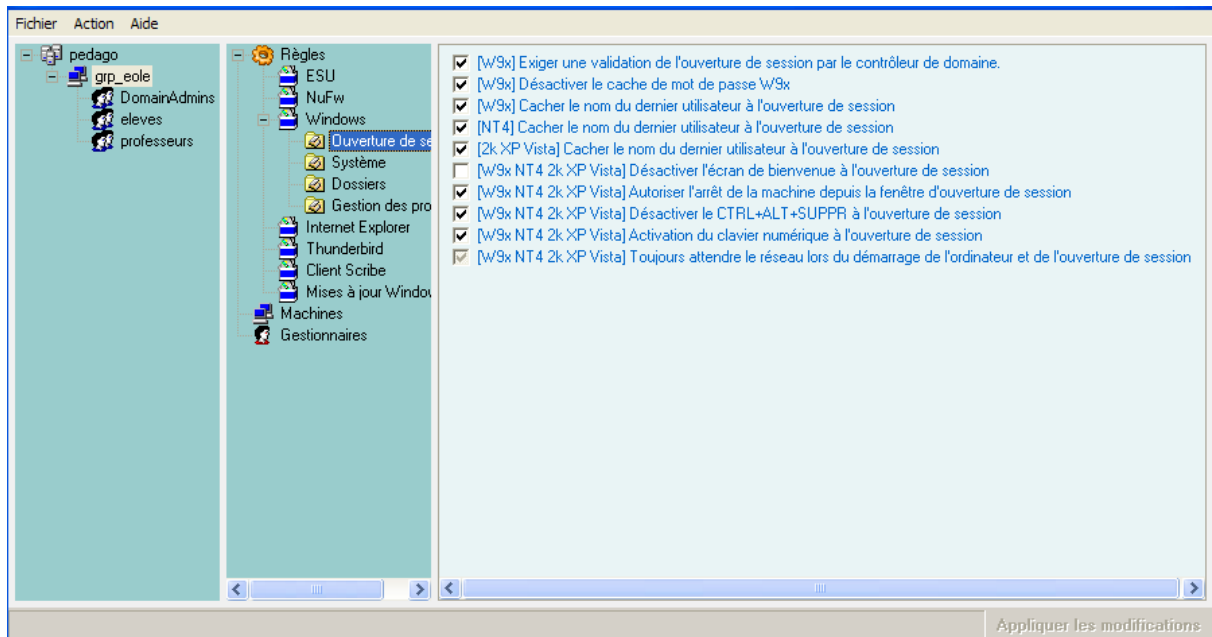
Fichier Action Aide

pedago
grp_eole
DomainAdmins
eleves
professeurs

Règles
ESU
NuFw
Windows
Ouverture de se
Système
Dossiers
Gestion des pro
Internet Explorer
Thunderbird
Client Scribe
Mises à jour Windov
Machines
Gestionnaires

[W9x] Exiger une validation de l'ouverture de session par le contrôleur de domaine.
[W9x] Désactiver le cache de mot de passe W9x
[W9x] Cacher le nom du dernier utilisateur à l'ouverture de session
[NT4] Cacher le nom du dernier utilisateur à l'ouverture de session
[2k XP Vista] Cacher le nom du dernier utilisateur à l'ouverture de session
[W9x NT4 2k XP Vista] Désactiver l'écran de bienvenue à l'ouverture de session
[W9x NT4 2k XP Vista] Autoriser l'arrêt de la machine depuis la fenêtre d'ouverture de session
[W9x NT4 2k XP Vista] Désactiver le CTRL+ALT+SUPPR à l'ouverture de session
[W9x NT4 2k XP Vista] Activation du clavier numérique à l'ouverture de session
[W9x NT4 2k XP Vista] Toujours attendre le réseau lors du démarrage de l'ordinateur et de l'ouverture de session

Appliquer les modifications